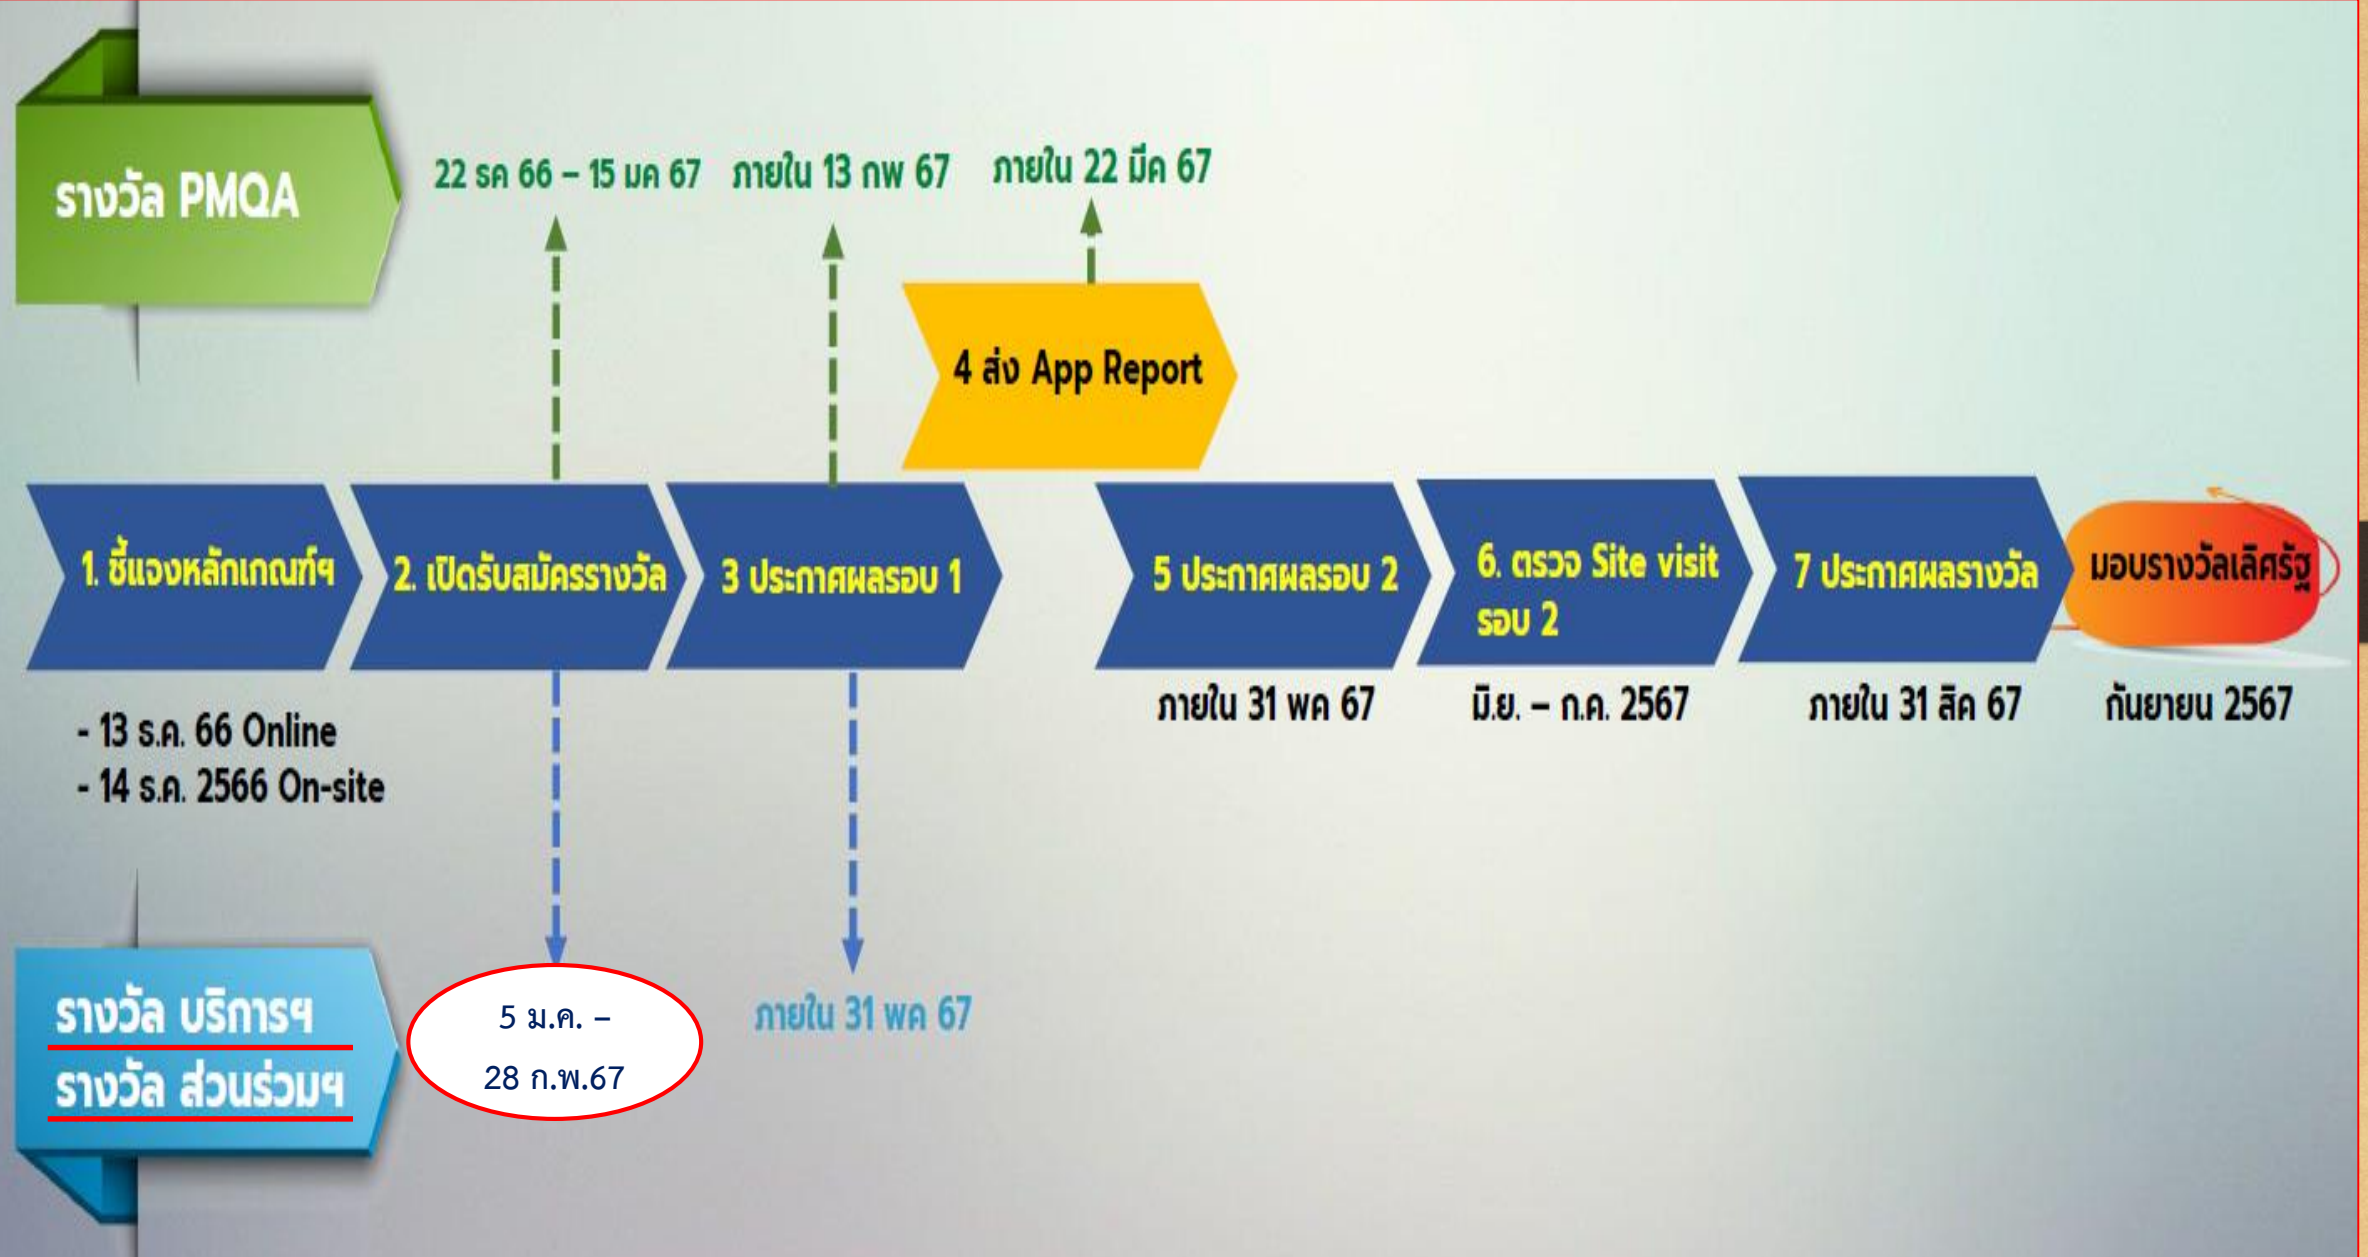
รางวัล PMQA

22 ธค 66 – 15 มค 67

ภายใน 13 กพ 67

ภายใน 22 มีค 67

4 ส่ง App Report

1. ชี้แจงหลักเกณฑ์ฯ

2. เปิดรับสมัครรางวัล

3 ประกาศผลรอบ 1

5 ประกาศผลรอบ 2

6. ตรวจ Site visit รอบ 2

7 ประกาศผลรางวัล

มอบรางวัลเลิศรัฐ

- 13 ธ.ค. 66 Online
- 14 ธ.ค. 2566 On-site

ภายใน 31 พค 67

มิ.ย. – ก.ค. 2567

ภายใน 31 สิค 67

กันยายน 2567

รางวัล บริการฯ
รางวัล ส่วนร่วมฯ

5 ม.ค. –
28 ก.พ.67

ภายใน 31 พค 67